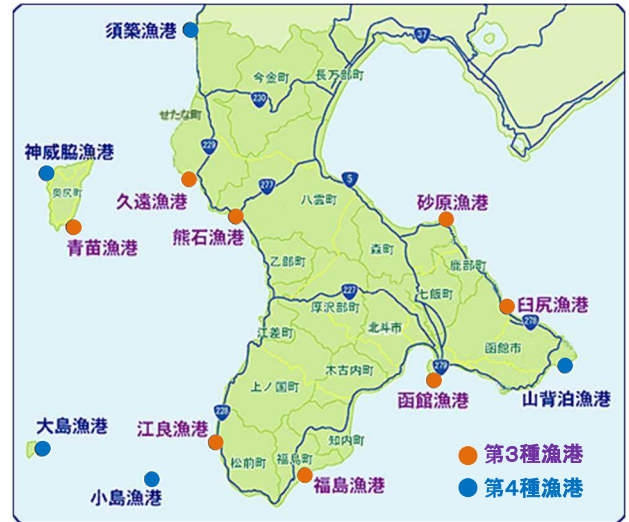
須築漁港
37
今金町
長万部町
230
せたな町
229
神威脇漁港
奥尻町
久遠漁港
277
5
八雲町
砂原漁港
青苗漁港
熊石漁港
森町
鹿部町
乙部町
227
厚沢部町
七飯町
臼尻漁港
北斗市
278
江差町
函館市
279
木古内町
上ノ国町
山背泊漁港
函館漁港
228
大島漁港
江良漁港
知内町
福島町
松前町
第3種漁港
小島漁港
福島漁港
第4種漁港